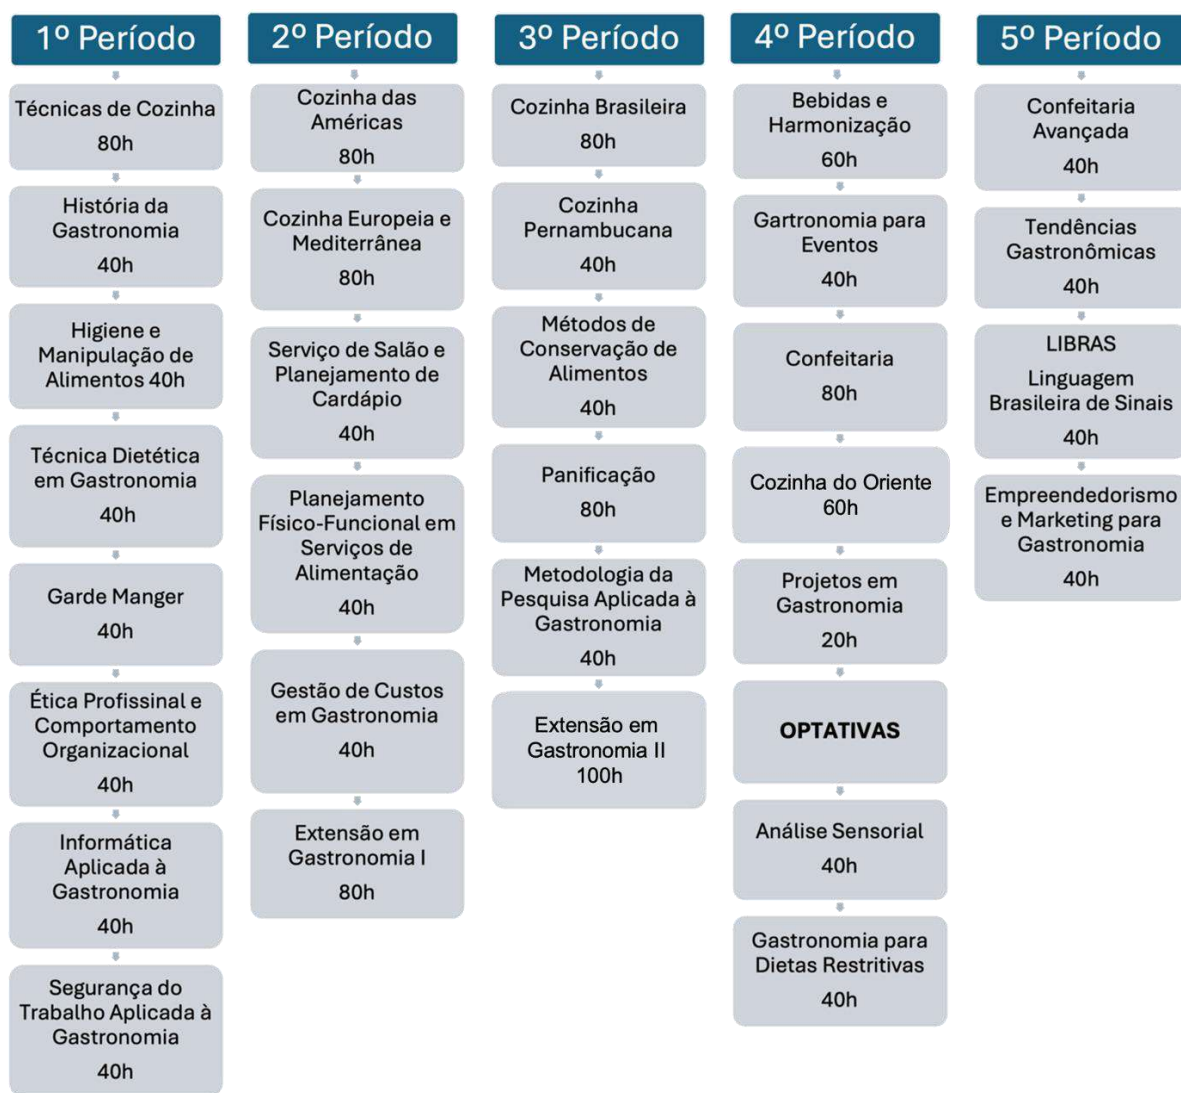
1º Período

Técnicas de Cozinha
80h

História da Gastronomia
40h

Higiene e Manipulação de Alimentos 40h

Técnica Dietética em Gastronomia
40h

Garde Manger
40h

Ética Profissinal e Comportamento Organizacional
40h

Informática Aplicada à Gastronomia
40h

Segurança do Trabalho Aplicada à Gastronomia
40h

2º Período

Cozinha das Américas
80h

Cozinha Europeia e Mediterrânea
80h

Serviço de Salão e Planejamento de Cardápio
40h

Planejamento Físico-Funcional em Serviços de Alimentação
40h

Gestão de Custos em Gastronomia
40h

Extensão em Gastronomia I
80h

3º Período

Cozinha Brasileira
80h

Cozinha Pernambucana
40h

Métodos de Conservação de Alimentos
40h

Panificação
80h

Metodologia da Pesquisa Aplicada à Gastronomia
40h

Extensão em Gastronomia II
100h

4º Período

Bebidas e Harmonização
60h

Gartronomia para Eventos
40h

Confeitaria
80h

Cozinha do Oriente
60h

Projetos em Gastronomia
20h

OPTATIVAS

Análise Sensorial
40h

Gastronomia para Dietas Restritivas
40h

5º Período

Confeitaria Avançada
40h

Tendências Gastronômicas
40h

LIBRAS
Linguagem Brasileira de Sinais
40h

Empreendedorismo e Marketing para Gastronomia
40h